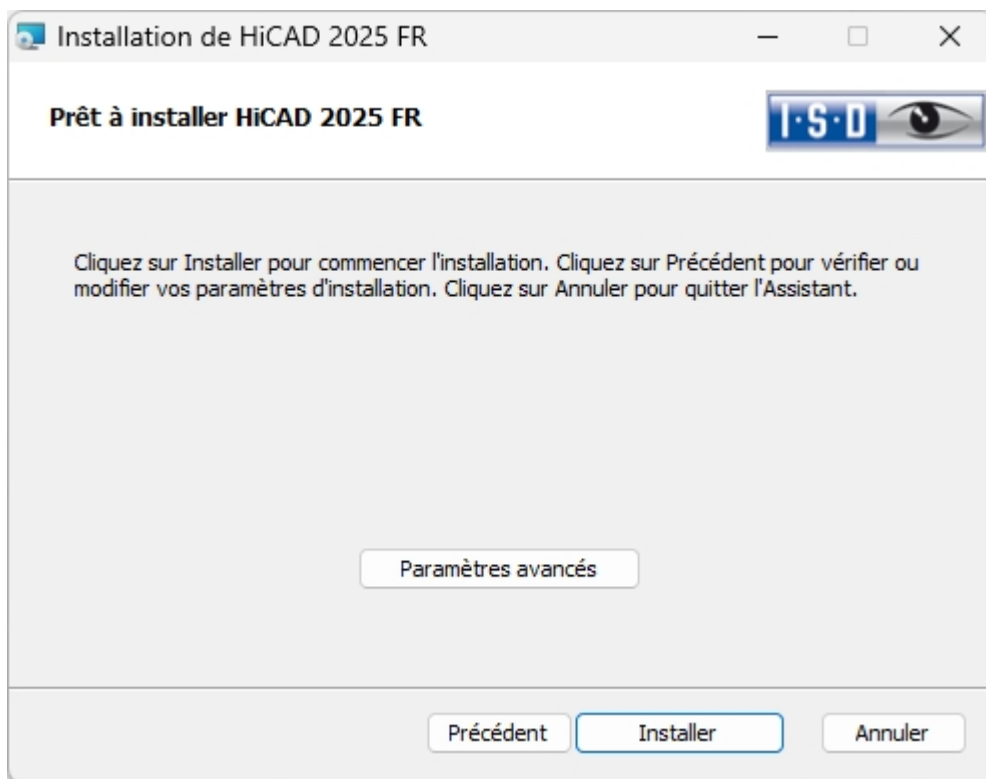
Installation de HiCAD 2025 FR

Prêt à installer HiCAD 2025 FR

I·S·D

Cliquez sur Installer pour commencer l'installation. Cliquez sur Précédent pour vérifier ou modifier vos paramètres d'installation. Cliquez sur Annuler pour quitter l'Assistant.

Paramètres avancés

Précédent
Installer
Annuler